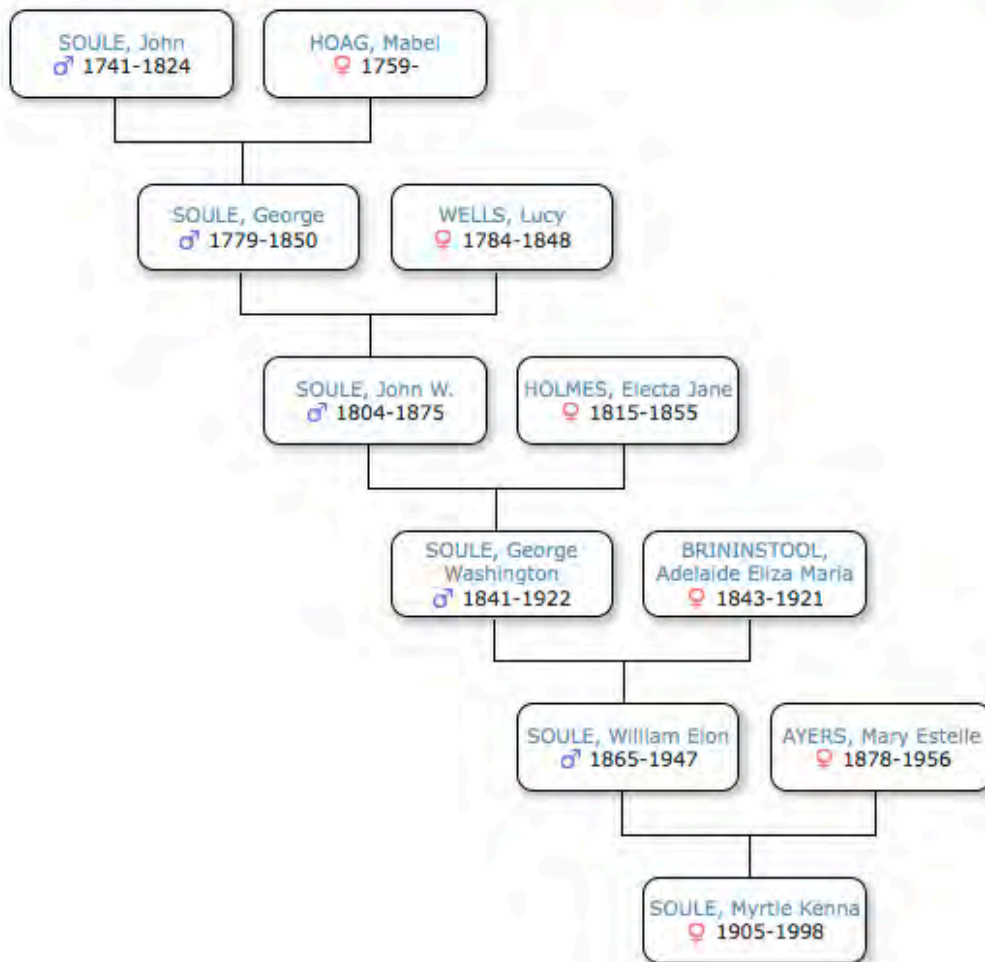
SOULE, John
♂ 1741-1824

HOAG, Mabel
♀ 1759-

SOULE, George
♂ 1779-1850

WELLS, Lucy
♀ 1784-1848

SOULE, John W.
♂ 1804-1875

HOLMES, Electa Jane
♀ 1815-1855

SOULE, George Washington
♂ 1841-1922

BRININSTOOL, Adelaide Eliza Maria
♀ 1843-1921

SOULE, William Elon
♂ 1865-1947

AYERS, Mary Estelle
♀ 1878-1956

SOULE, Myrtle Kenna
♀ 1905-1998